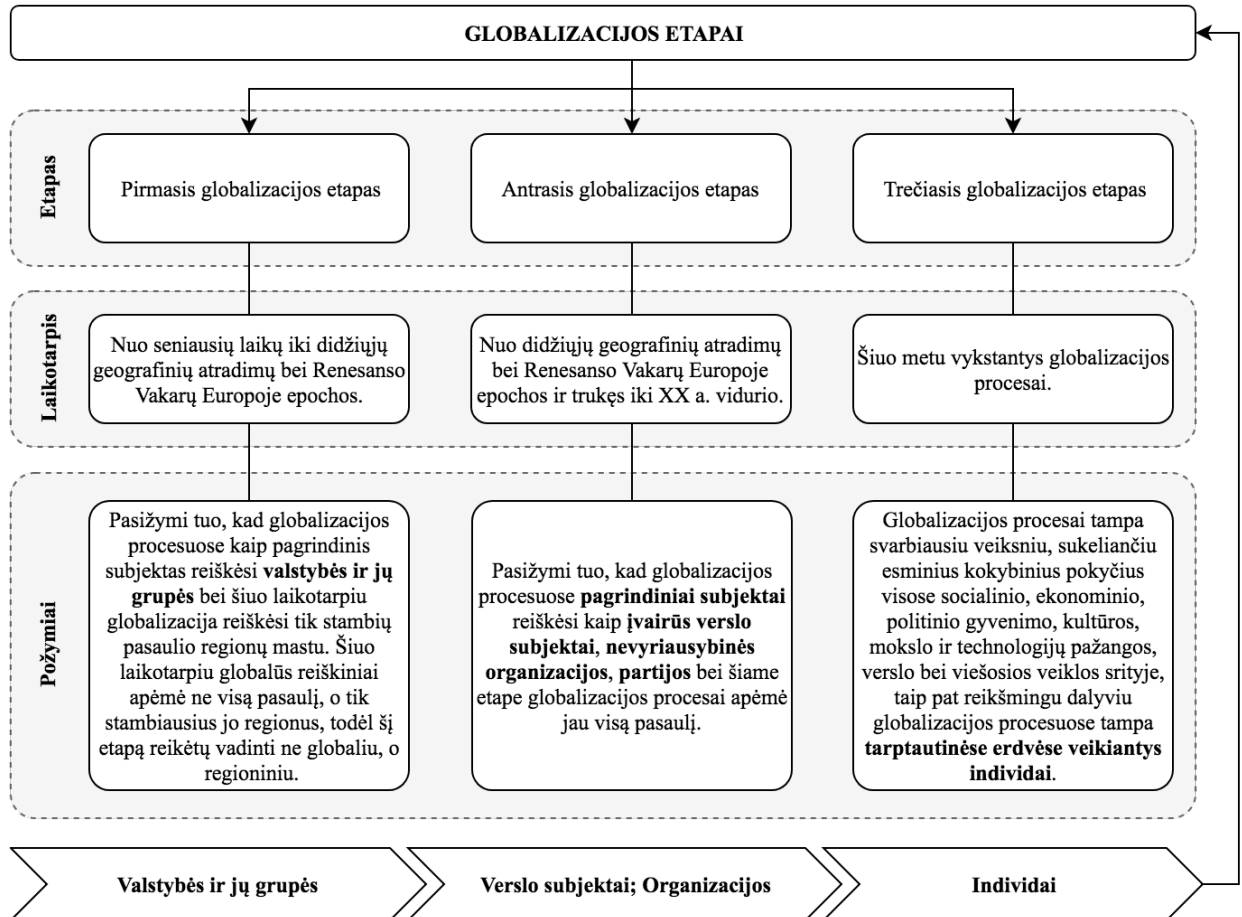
GLOBALIZACIJOS ETAPAI

Etapas

Pirmasis globalizacijos etapas

Antrasis globalizacijos etapas

Trečiasis globalizacijos etapas

Laikotarpis

Nuo seniausių laikų iki didžiųjų geografinių atradimų bei Renesanso Vakarų Europoje epochos.

Nuo didžiųjų geografinių atradimų bei Renesanso Vakarų Europoje epochos ir trukęs iki XX a. vidurio.

Šiuo metu vykstantys globalizacijos procesai.

Požymiai

Pasižymi tuo, kad globalizacijos procesuose kaip pagrindinis subjektas reiškėsi **valstybės ir jų grupės** bei šiuo laikotarpiu globalizacija reiškėsi tik stambių pasaulio regionų mastu. Šiuo laikotarpiu globalūs reiškiniai apėmė ne visą pasaulį, o tik stambiausius jo regionus, todėl šį etapą reikėtų vadinti ne globaliu, o regioniniu.

Pasižymi tuo, kad globalizacijos procesuose **pagrindiniai subjektai** reiškėsi kaip **įvairūs verslo subjektai**, **nevyriausybinės organizacijos**, **partijos** bei šiame etape globalizacijos procesai apėmė jau visą pasaulį.

Globalizacijos procesai tampa svarbiausiu veiksniu, sukeliančiu esminius kokybinius pokyčius visose socialinio, ekonominio, politinio gyvenimo, kultūros, mokslo ir technologijų pažangos, verslo bei viešosios veiklos srityje, taip pat reikšmingu dalyviu globalizacijos procesuose tampa **tarptautinėse erdvėse veikiantys individai**.

Valstybės ir jų grupės

Verslo subjektai; Organizacijos

Individai